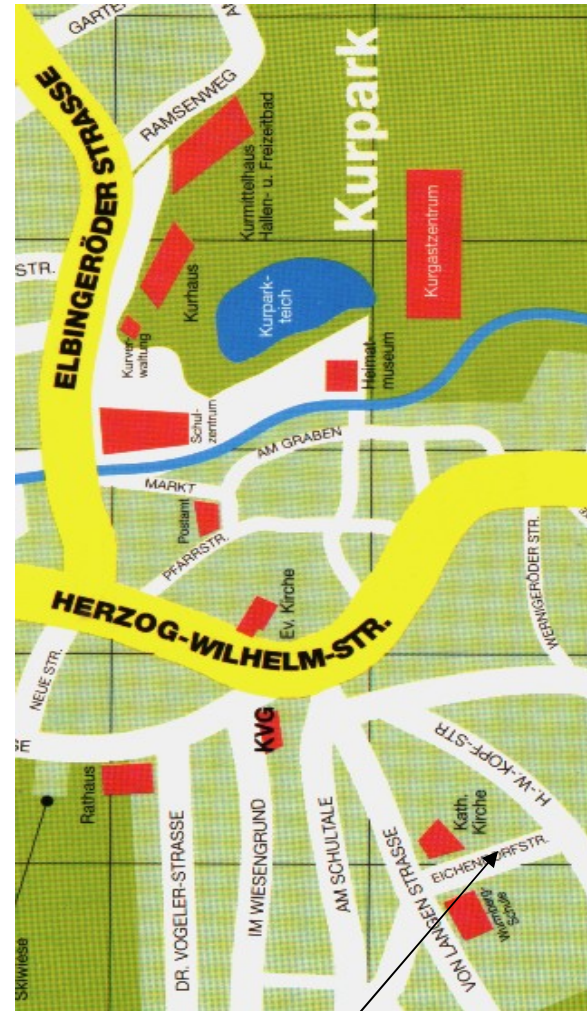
GARTE

RAMSENWEG

ELBINGERÖDER STRASSE

Kurpark

Kurmittelhaus Hallen- u. Freizeitbad

Kurgastzentrum

STR.

Kurhaus

Kurparkteich

Kurverwaltung

Heimatmuseum

Schulzentrum

AM GRABEN

MARKT

Postamt

PFARRSTR.

WERNIGERÖDER STR.

HERZOG-WILHELM-STR.

Ev. Kirche

NEUE STR.

KVG

H.-W.-KOPF-STR.

Rathaus

Kath. Kirche

EICHENDORFFSTR.

Wurmberg-Schule

Skiwiese

DR. VOGELER-STRASSE

IM WIESENGRUND

AM SCHULTALE

VON LANGEN STRASSE